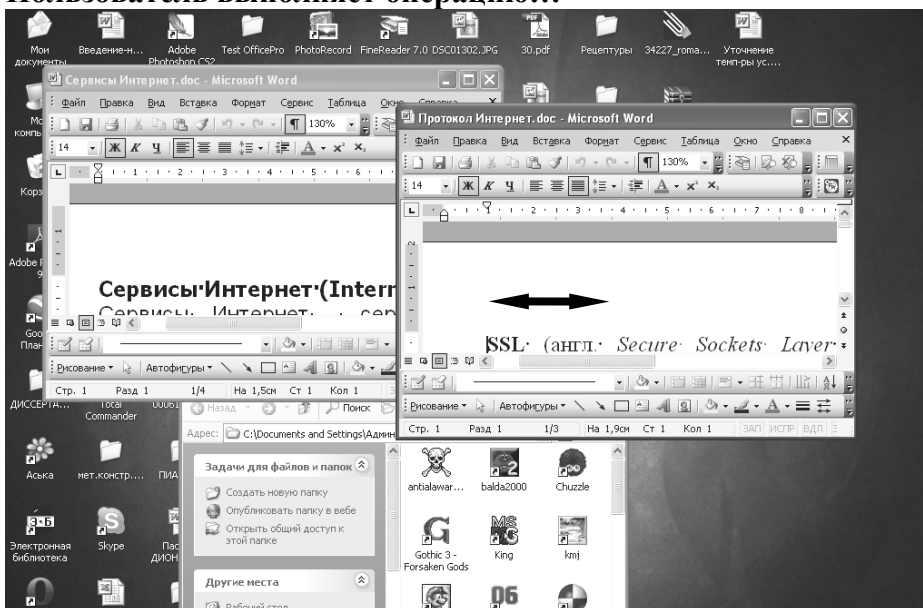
Пользователь выполняет операцию:

Мои документы
Введение-н...
Adobe Photoshop CS2
Test OfficePro
PhotoRecord
FineReader 7.0
DSC01302.JPG
30.pdf
Рецептуры
34227_roma...
Уточнение темп-ры ус....

Сервисы Интернет.doc - Microsoft Word
Файл Правка Вид Вставка Формат Сервис Таблица Окно Справка
130%
14
Сервисы Интернет (Intern
Сервисы Интернет - сер
Рисование ▾ Автофигуры ▾
Стр. 1 Разд 1 1/4 На 1,5см Ст 1 Кол 1

Протокол Интернет.doc - Microsoft Word
Файл Правка Вид Вставка Формат Сервис Таблица Окно Справка
130%
14
SSL (англ. Secure Sockets Layer
Рисование ▾ Автофигуры ▾
Стр. 1 Разд 1 1/3 На 1,9см Ст 1 Кол 1 ЗАП ИСПР ВДЛ

Назад
Поиск
Адрес: C:\Documents and Settings\Админ
Задачи для файлов и папок
Создать новую папку
Опубликовать папку в вебе
Открыть общий доступ к этой папке
Другие места
Рабочий стол
antialawar...
balda2000
Chuzzle
Gothic 3 - Forsaken Gods
King
kmj

Мо комп
Корз
Adobe
Goo План
ДИССЕРТА...
Total Commander
Аська
мет.констр....
ПИА
Электронная библиотека
Skype
Пас ДИОН